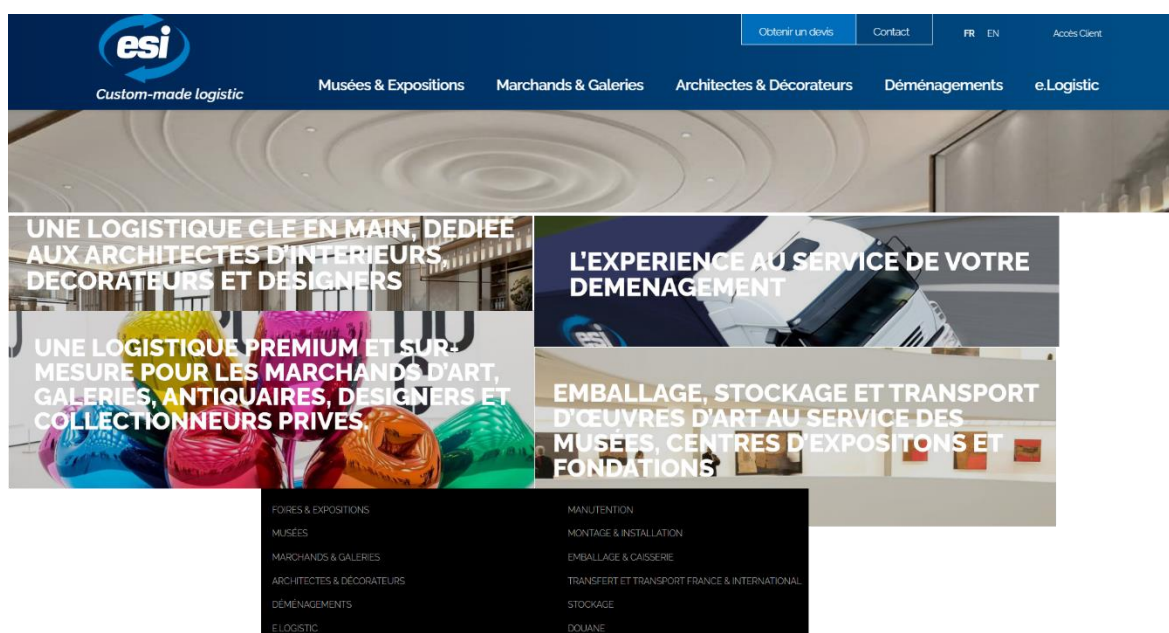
esi
Custom-made logistic

Obtenir un devis
Contact
FR EN
Accès Client

Musées & Expositions
Marchands & Galeries
Architectes & Décorateurs
Déménagements
e.Logistic

UNE LOGISTIQUE CLE EN MAIN, DEDIEE AUX ARCHITECTES D'INTERIEURS, DECORATEURS ET DESIGNERS

L'EXPERIENCE AU SERVICE DE VOTRE DEMENAGEMENT

UNE LOGISTIQUE PREMIUM ET SUR-MESURE POUR LES MARCHANDS D'ART, GALERIES, ANTIQUAIRES, DESIGNERS ET COLLECTIONNEURS PRIVES.

EMBALLAGE, STOCKAGE ET TRANSPORT D'ŒUVRES D'ART AU SERVICE DES MUSÉES, CENTRES D'EXPOSITONS ET FONDATIONS

FOIRES & EXPOSITIONS
MUSÉES
MARCHANDS & GALERIES
ARCHITECTES & DÉCORATEURS
DÉMÉNAGEMENTS
E.LOGISTIC

MANUTENTION
MONTAGE & INSTALLATION
EMBALLAGE & CAISSERIE
TRANSFERT ET TRANSPORT FRANCE & INTERNATIONAL
STOCKAGE
DOUANE